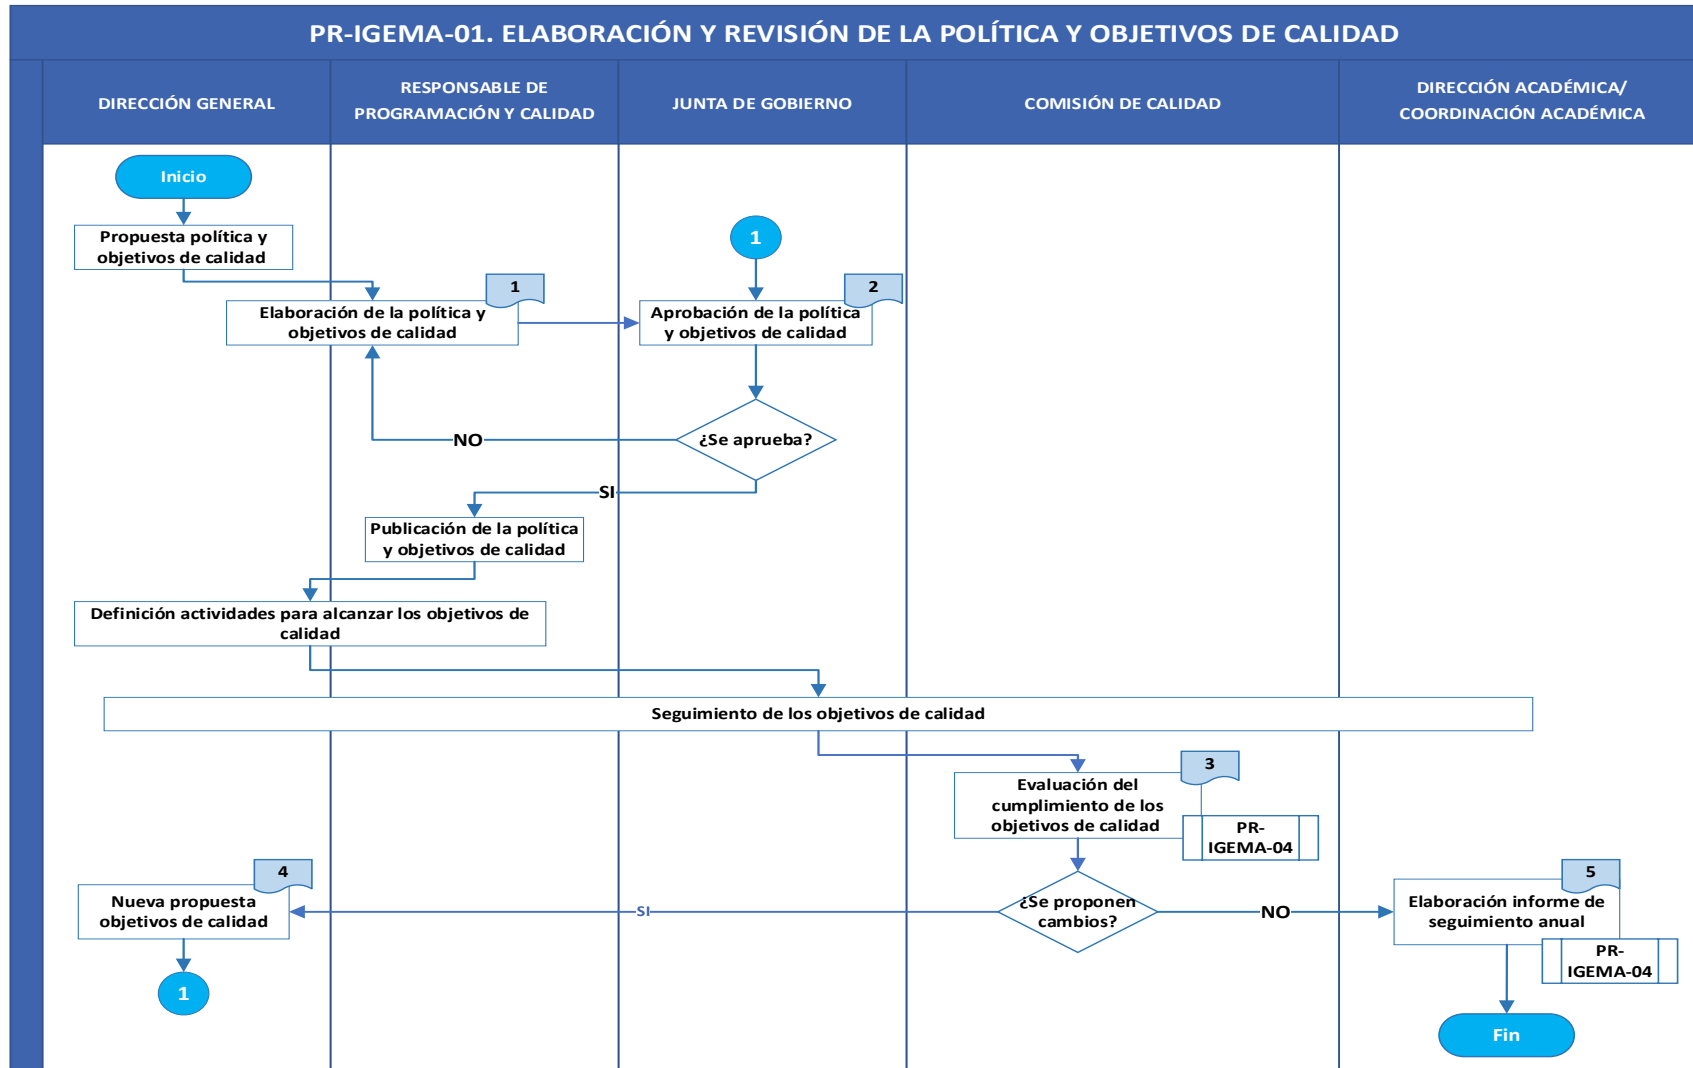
PR-IGEMA-01. ELABORACIÓN Y REVISIÓN DE LA POLÍTICA Y OBJETIVOS DE CALIDAD

DIRECCIÓN GENERAL

RESPONSABLE DE PROGRAMACIÓN Y CALIDAD

JUNTA DE GOBIERNO

COMISIÓN DE CALIDAD

DIRECCIÓN ACADÉMICA/ COORDINACIÓN ACADÉMICA

Inicio

Propuesta política y objetivos de calidad

1

Elaboración de la política y objetivos de calidad

1

2

Aprobación de la política y objetivos de calidad

NO

¿Se aprueba?

SI

Publicación de la política y objetivos de calidad

Definición actividades para alcanzar los objetivos de calidad

Seguimiento de los objetivos de calidad

3

Evaluación del cumplimiento de los objetivos de calidad

PR-IGEMA-04

4

Nueva propuesta objetivos de calidad

SI

¿Se proponen cambios?

NO

5

Elaboración informe de seguimiento anual

PR-IGEMA-04

1

Fin